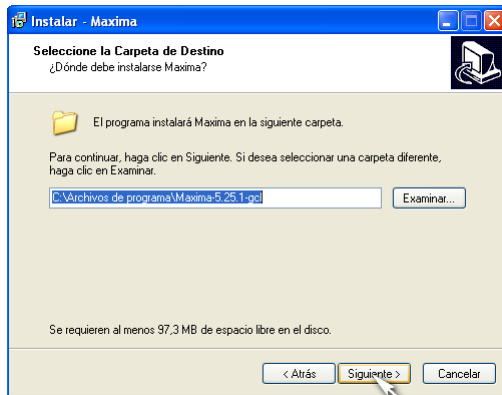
Instalar - Maxima

Seleccione la Carpeta de Destino
¿Dónde debe instalarse Maxima?

El programa instalará Maxima en la siguiente carpeta.

Para continuar, haga clic en Siguiente. Si desea seleccionar una carpeta diferente, haga clic en Examinar.

C:\Archivos de programa\Maxima-5.25.1-gcl

Examinar...

Se requieren al menos 97,3 MB de espacio libre en el disco.

< Atrás

Siguiente >

Cancelar